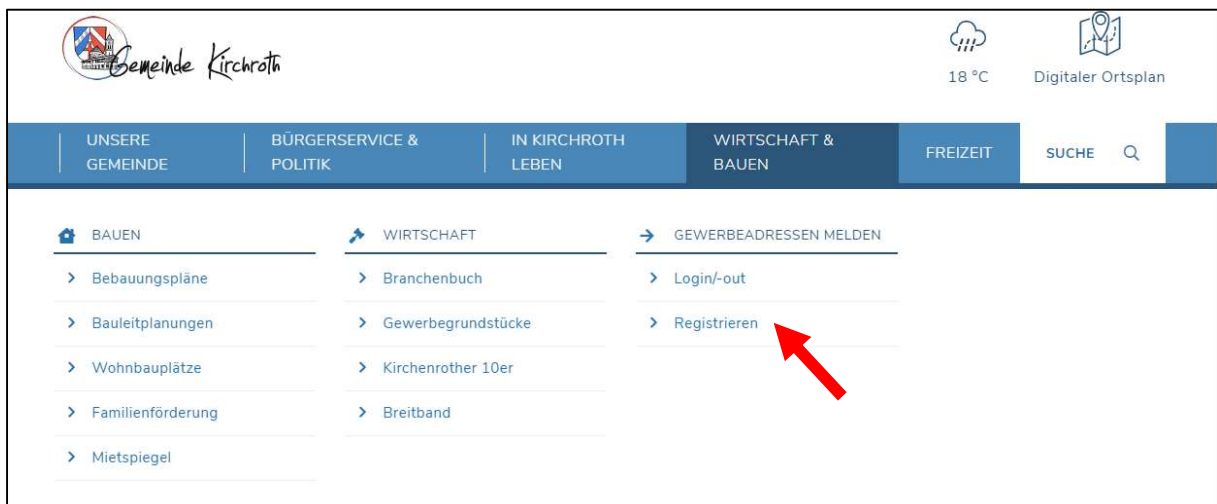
Gemeinde Kirchroth

18 °C

Digitaler Ortsplan

UNSERE GEMEINDE | BÜRGERSERVICE & POLITIK | IN KIRCHROTH LEBEN | WIRTSCHAFT & BAUEN | FREIZEIT | SUCHE

BAUEN
> Bebauungspläne
> Bauleitplanungen
> Wohnbauplätze
> Familienförderung
> Mietspiegel

WIRTSCHAFT
> Branchenbuch
> Gewerbegrundstücke
> Kirchenrother 10er
> Breitband

GEWERBEADRESSEN MELDEN
> Login/-out
> Registrieren